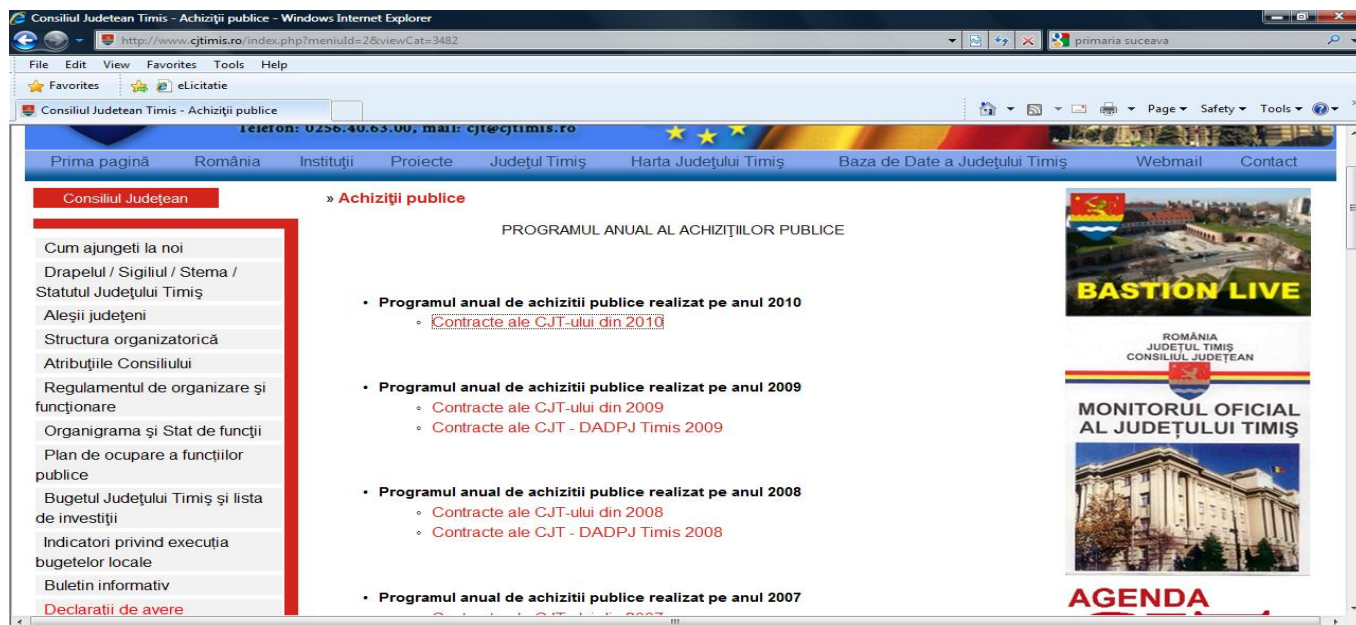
Consiliul Judetean Timis - Achiziţii publice - Windows Internet Explorer

http://www.cjtimis.ro/index.php?meniuId=2&viewCat=3482

primaria suceava

File Edit View Favorites Tools Help

Favorites eLicitatie

Consiliul Judetean Timis - Achiziţii publice

Page ▾ Safety ▾ Tools ▾

Telefon: 0256.40.63.00, mail: cjt@cjtimis.ro

Prima pagină România Instituţii Proiecte Judeţul Timiş Harta Judeţului Timiş Baza de Date a Judeţului Timiş Webmail Contact

Consiliul Judeţean

Cum ajungeti la noi
Drapelul / Sigiliul / Stema / Statutul Judeţului Timiş
Aleşii judeţeni
Structura organizatorică
Atribuţiile Consiliului
Regulamentul de organizare şi funcţionare
Organigrama şi Stat de funcţii
Plan de ocupare a funcţiilor publice
Bugetul Judeţului Timiş şi lista de investiţii
Indicatori privind execuţia bugetelor locale
Buletin informativ
Declaratii de avere

» Achiziţii publice

PROGRAMUL ANUAL AL ACHIZIŢIILOR PUBLICE

• Programul anual de achizitii publice realizat pe anul 2010
◦ Contracte ale CJT-ului din 2010

• Programul anual de achizitii publice realizat pe anul 2009
◦ Contracte ale CJT-ului din 2009
◦ Contracte ale CJT - DADPJ Timis 2009

• Programul anual de achizitii publice realizat pe anul 2008
◦ Contracte ale CJT-ului din 2008
◦ Contracte ale CJT - DADPJ Timis 2008

• Programul anual de achizitii publice realizat pe anul 2007
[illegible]

BASTION LIVE

ROMÂNIA
JUDEŢUL TIMIŞ
CONSILIUL JUDEŢEAN

MONITORUL OFICIAL AL JUDEŢULUI TIMIŞ

AGENDA